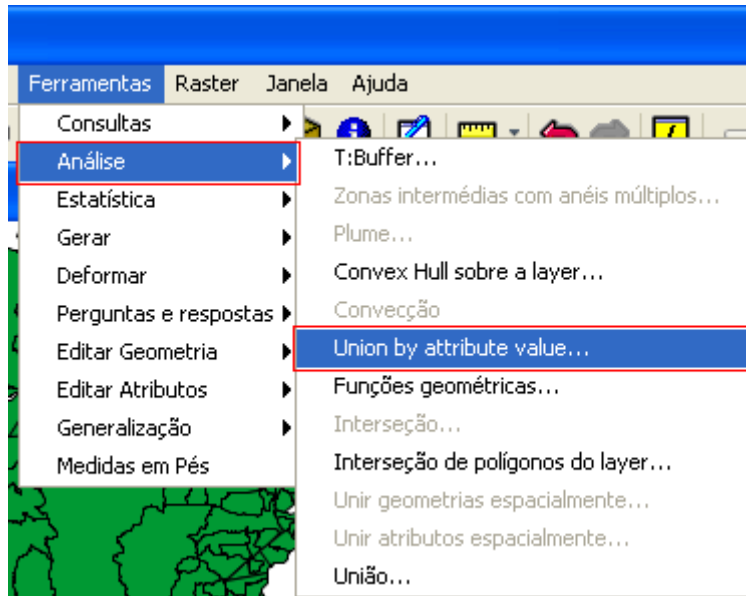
Ferramentas Raster Janela Ajuda

Consultas
Análise
Estatística
Gerar
Deformar
Perguntas e respostas
Editar Geometria
Editar Atributos
Generalização
Medidas em Pés

T:Buffer...
Zonas intermédias com anéis múltiplos...
Plume...
Convex Hull sobre a layer...
Convecção
Union by attribute value...
Funções geométricas...
Interseção...
Interseção de polígonos do layer...
Unir geometrias espacialmente...
Unir atributos espacialmente...
União...